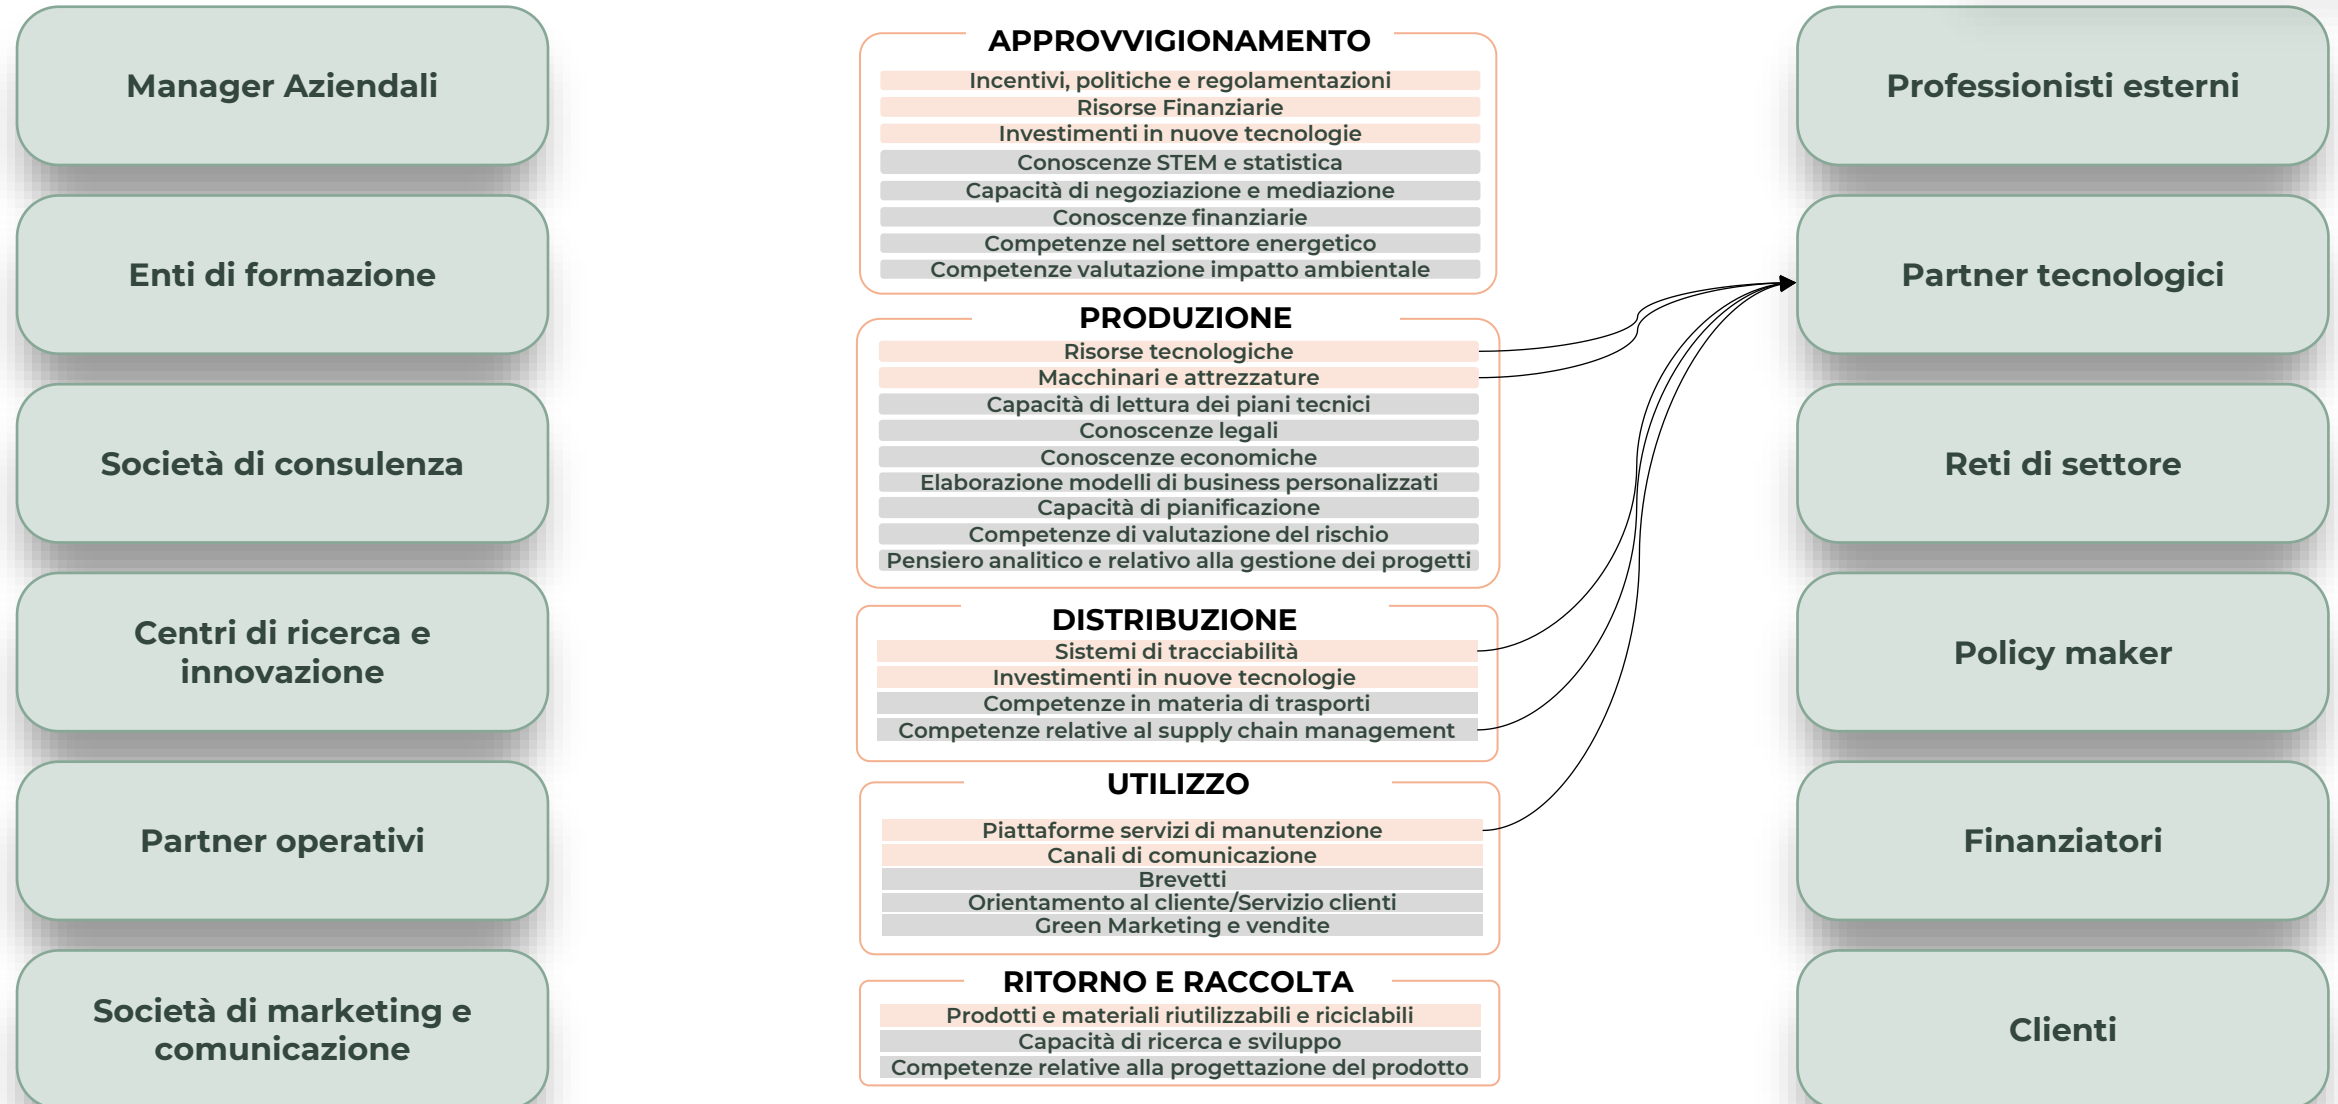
Manager Aziendali

Enti di formazione

Società di consulenza

Centri di ricerca e innovazione

Partner operativi

Società di marketing e comunicazione

APPROVVIGIONAMENTO
Incentivi, politiche e regolamentazioni
Risorse Finanziarie
Investimenti in nuove tecnologie
Conoscenze STEM e statistica
Capacità di negoziazione e mediazione
Conoscenze finanziarie
Competenze nel settore energetico
Competenze valutazione impatto ambientale

PRODUZIONE
Risorse tecnologiche
Macchinari e attrezzature
Capacità di lettura dei piani tecnici
Conoscenze legali
Conoscenze economiche
Elaborazione modelli di business personalizzati
Capacità di pianificazione
Competenze di valutazione del rischio
Pensiero analitico e relativo alla gestione dei progetti

DISTRIBUZIONE
Sistemi di tracciabilità
Investimenti in nuove tecnologie
Competenze in materia di trasporti
Competenze relative al supply chain management

UTILIZZO
Piattaforme servizi di manutenzione
Canali di comunicazione
Brevetti
Orientamento al cliente/Servizio clienti
Green Marketing e vendite

RITORNO E RACCOLTA
Prodotti e materiali riutilizzabili e riciclabili
Capacità di ricerca e sviluppo
Competenze relative alla progettazione del prodotto

Professionisti esterni

Partner tecnologici

Reti di settore

Policy maker

Finanziatori

Clienti